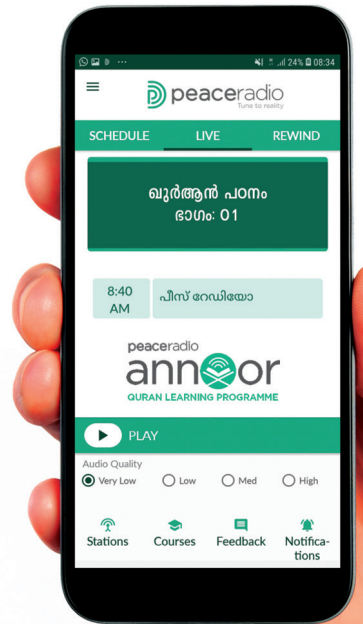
24% 08:34

peaceradio
Tune to reality

SCHEDULE LIVE REWIND

ഖുർആൻ പഠനം
ഭാഗം: 01

8:40 AM
പീസ് റേഡിയോ

peaceradio
annoor
QURAN LEARNING PROGRAMME

PLAY

Audio Quality
Very Low
Low
Med
High

Stations
Courses
Feedback
Notifica-tions